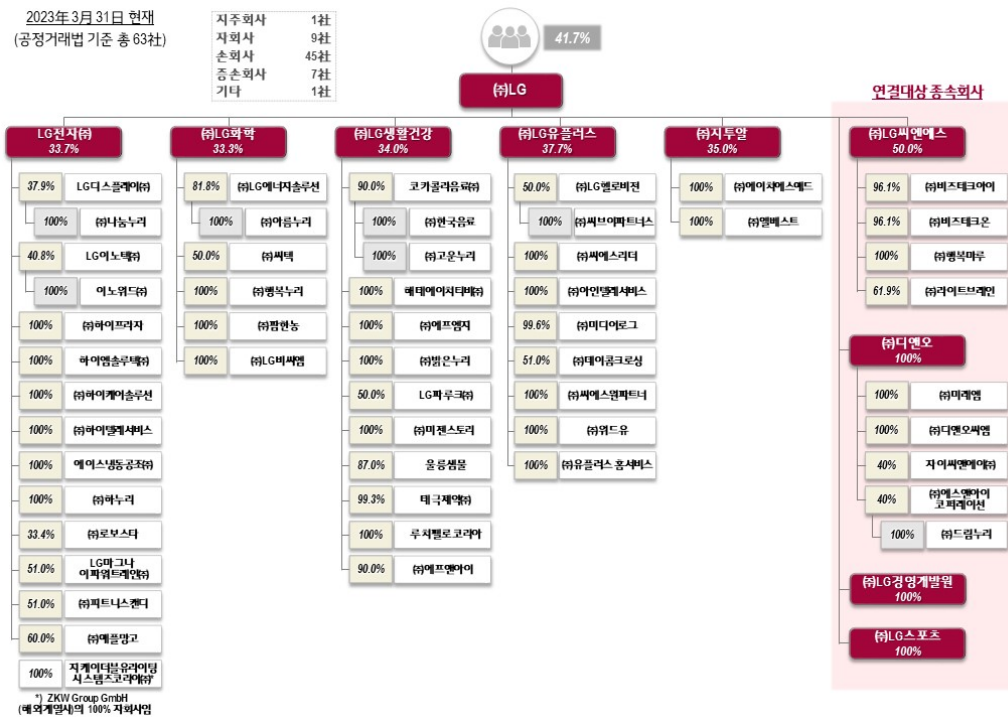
2023년 3월 31일 현재
(공정거래법 기준 총 63社)

| | |
|---|---|
| 지주회사 | 1社 |
| 자회사 | 9社 |
| 손회사 | 45社 |
| 증손회사 | 7社 |
| 기타 | 1社 |

41.7%

㈜LG

연결대상 종속회사

LG전자㈜
33.7%

37.9% LG디스플레이㈜
100% ㈜나눔누리
40.8% LG이노텍㈜
100% 이노위드㈜
100% ㈜하이프라자
100% 하이엠솔루텍㈜
100% ㈜하이케어솔루션
100% ㈜하이텔레서비스
100% 에이스냉동공조㈜
100% ㈜하누리
33.4% ㈜로보스타
51.0% LG마그나 이파워트레인㈜
51.0% ㈜피트니스캔디
60.0% ㈜애플망고
100% 지케이더블유라이팅 시스템즈코리아㈜*

*) ZKW Group GmbH (해외계열사)의 100% 자회사임

㈜LG화학
33.3%

81.8% ㈜LG에너지솔루션
100% ㈜아름누리
50.0% ㈜씨텍
100% ㈜행복누리
100% ㈜팜한농
100% ㈜LG비씨엠

㈜LG생활건강
34.0%

90.0% 코카콜라음료㈜
100% ㈜한국음료
100% ㈜고운누리
100% 해태에이치티비㈜
100% ㈜에프엠지
100% ㈜밝은누리
50.0% LG파루크㈜
100% ㈜미젠스토리
87.0% 울릉샘물
99.3% 태극제약㈜
100% 루치펠로코리아
90.0% ㈜에프엔아이

㈜LG유플러스
37.7%

50.0% ㈜LG헬로비전
100% ㈜씨브이파트너스
100% ㈜씨에스리더
100% ㈜아인텔레서비스
99.6% ㈜미디어로그
51.0% ㈜데이콤크로싱
100% ㈜씨에스원파트너
100% ㈜위드유
100% ㈜유플러스 홈서비스

㈜지투알
35.0%

100% ㈜에이치에스애드
100% ㈜엘베스트

㈜LG씨엔에스
50.0%

96.1% ㈜비즈테크아이
96.1% ㈜비즈테크온
100% ㈜행복마루
61.9% ㈜라이트브레인

㈜디앤오
100%

100% ㈜미래엠
100% ㈜디앤오씨엠
40% 자이씨앤에이㈜
40% ㈜에스엔아이 코퍼레이션
100% ㈜드림누리

㈜LG경영개발원
100%

㈜LG스포츠
100%